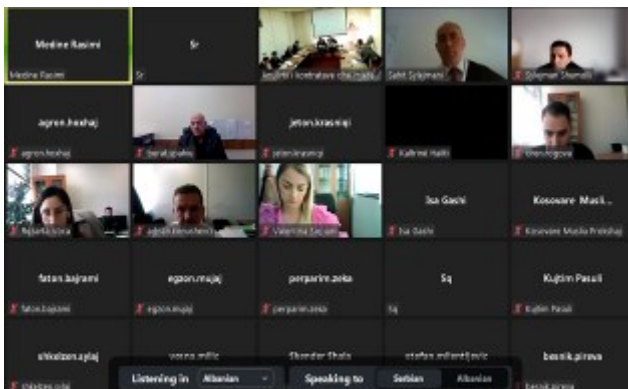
Medine Rasimi
Medine Rasimi

Sr
Sr

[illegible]

Sabit Sylejmani

Sylejman Shemolli

agron.heshaj
agron.heshaj

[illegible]

jeton.krasniqi
jeton.krasniqi

Kafirmi Haliti

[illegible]

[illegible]

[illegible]

Valentina Seciabi

Isa Gashi
Isa Gashi

Kosovare Musli...
Kosovare Musliu Preteshaj

fatos.bajrami
fatos.bajrami

egzon.mujaj
egzon.mujaj

perparim.zeka
perparim.zeka

Sq
Sq

Kujtim Pasuli
Kujtim Pasuli

shkelzen.ajlaj
Shkelzen Ajlaj

vesna.milic

Shqoder Shala

stefan.milentijevic

besnik.pireva
besnik.pireva

Listening in Albanian

Speaking to Serbian Albanian